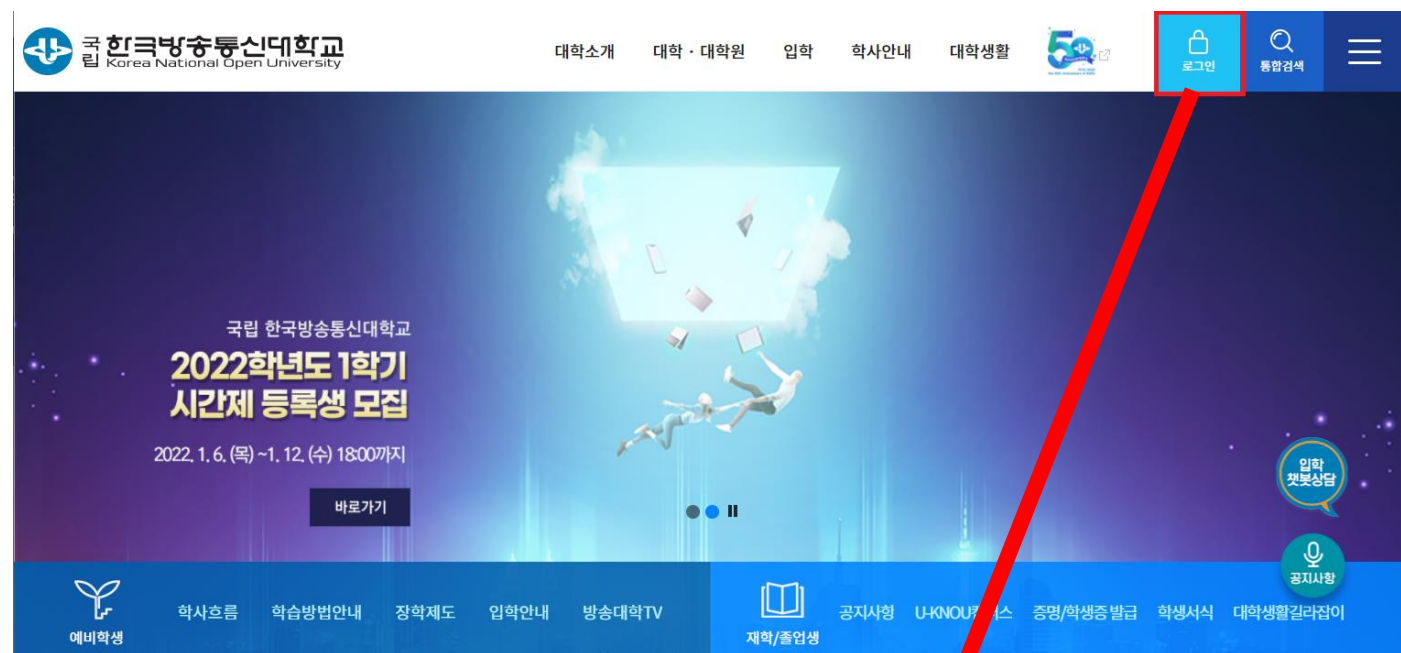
국립 한국방송통신대학교 Korea National Open University

대학소개 대학 · 대학원 입학 학사안내 대학생활

로그인 통합검색

국립 한국방송통신대학교
2022학년도 1학기
시간제 등록생 모집
2022. 1. 6. (목) ~1. 12. (수) 18:00까지

바로가기

입학 챗봇상담

공지사항

예비학생 학사흐름 학습방법안내 장학제도 입학안내 방송대학TV

재학/졸업생 공지사항 U-KNOU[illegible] 증명/학생증발급 학생서식 대학생활길라잡이